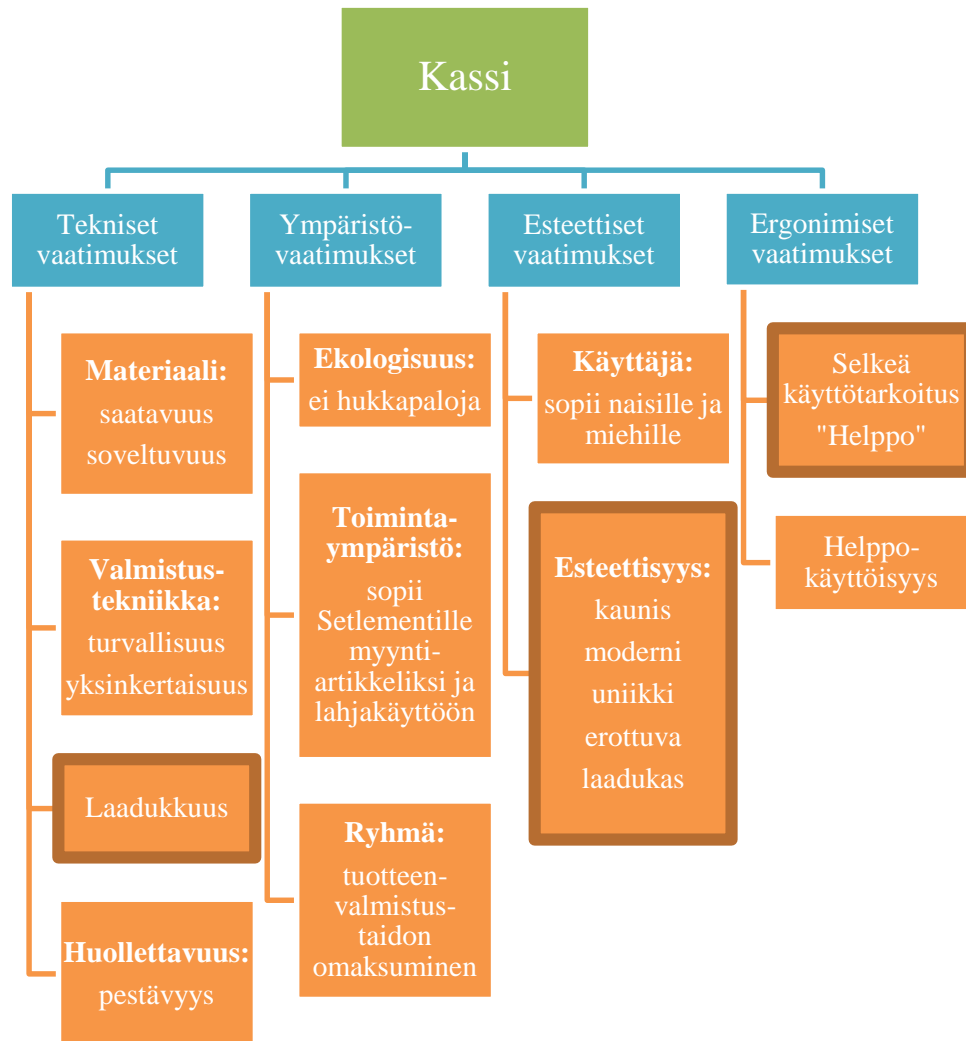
Kassi

Tekniset vaatimukset

Materiaali: saatavuus soveltuvuus

Valmistustekniikka: turvallisuus yksinkertaisuus

Laadukkuus

Huollettavuus: pestävyys

Ympäristövaatimukset

Ekologisuus: ei hukkapaloja

Toimintaympäristö: sopii Setlementille myyntiartikkeliksi ja lahjakäyttöön

Ryhmä: tuotteenvalmistustaidon omaksuminen

Esteettiset vaatimukset

Käyttäjä: sopii naisille ja miehille

Esteettisyys: kaunis moderni uniikki erottuva laadukas

Ergonimiset vaatimukset

Selkeä käyttötarkoitus "Helppo"

Helppokäyttöisyys